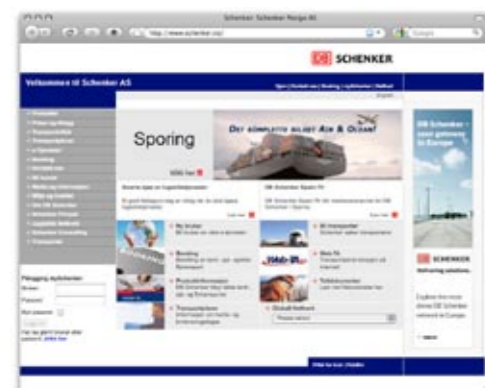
Schenker: Schenker Norge AS

http://www.schenker.no/

DB SCHENKER

Velkommen til Schenker AS

Sporing

DET KOMPLETTE BILDET AV LAND, SJØ OG LUFT

DB Schenker - your gateway to Europe

DB SCHENKER

Delivering solutions.

Pålogging mySchenker

Brukernavn

Passord

Husk passord

Logg inn

Sporing

Booking

Transportører

Nye Kunder

Priser og tariffer

Kontakt

Schenker Norge

Bli Kunde

Her finner du info

Drikk ikke

Innlogging

Min side

Produkter

Transportveiledning

Transportnett

Tollekspedisjon

Les mer

Velg et land

Please select